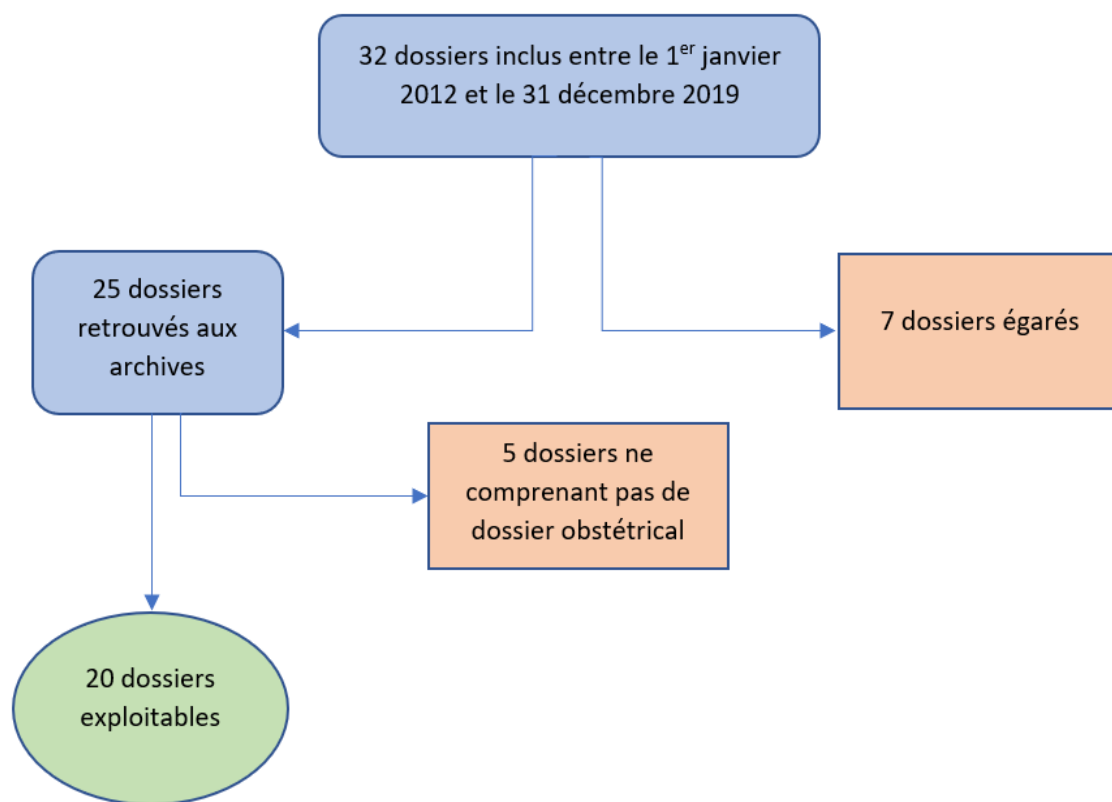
32 dossiers inclus entre le 1$^{er}$ janvier 2012 et le 31 décembre 2019

25 dossiers retrouvés aux archives

7 dossiers égarés

5 dossiers ne comprenant pas de dossier obstétrical

20 dossiers exploitables